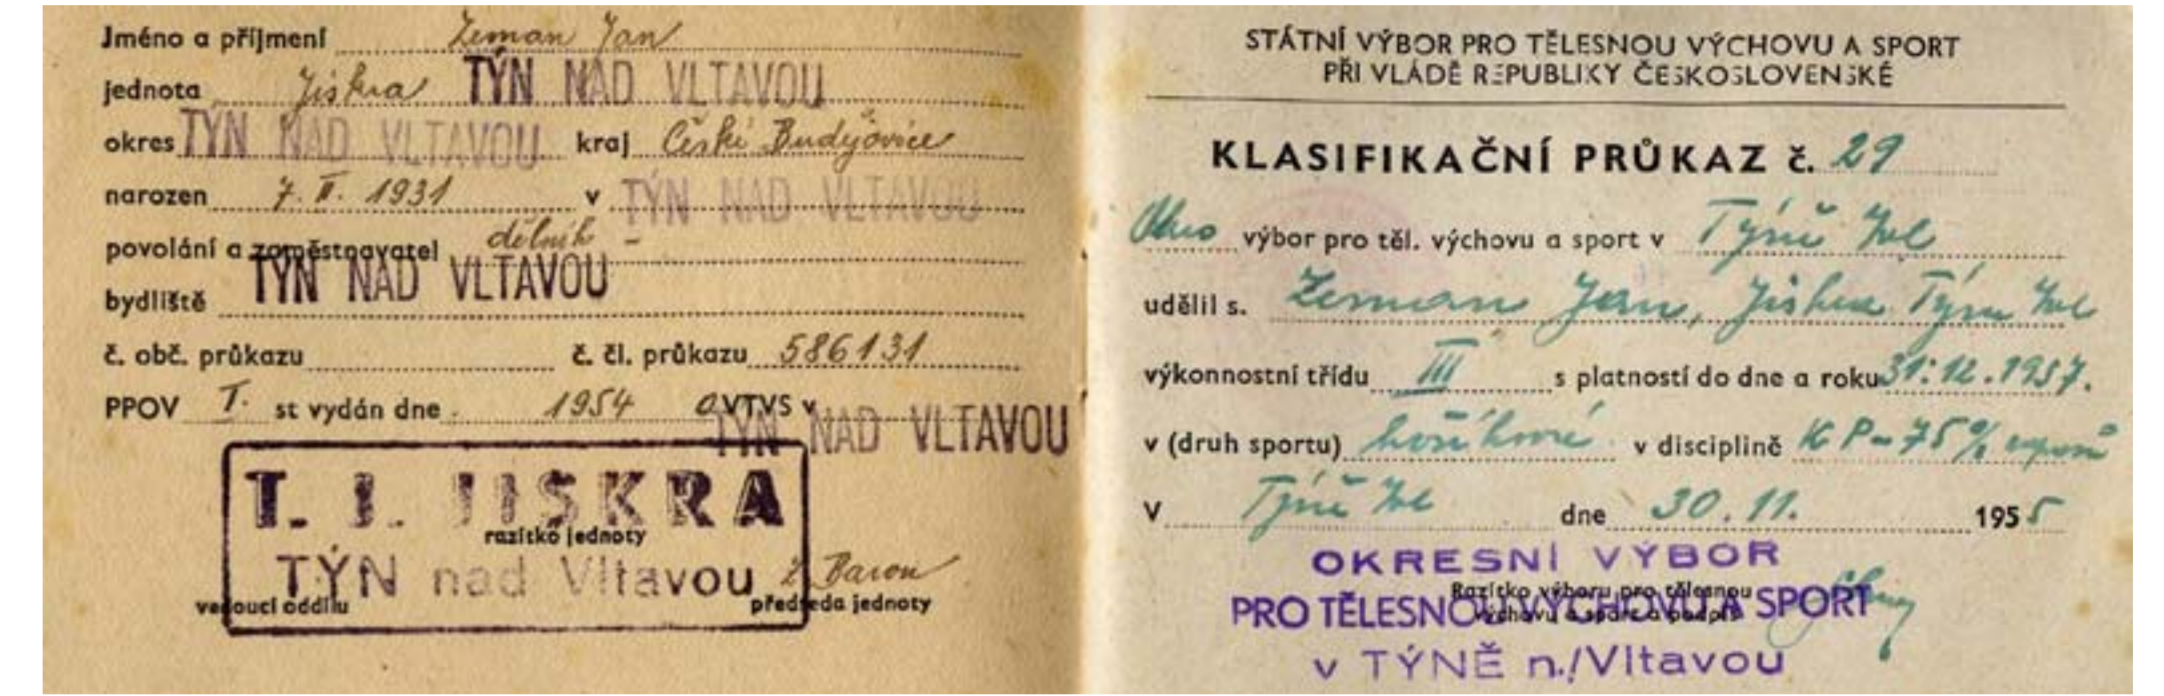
Jméno a příjmení Zeman Jan
jednota Jiskra TÝN NAD VLTAVOU
okres TÝN NAD VLTAVOU kraj České Budějovice
narozen 7. V. 1931 v TÝN NAD VLTAVOU
povolání a zaměstnavatel dělník -
bydliště TÝN NAD VLTAVOU
č. obč. průkazu
č. čl. průkazu 586131
PPOV T. st vydán dne 1954 OVTVS v TÝN NAD VLTAVOU
T. J. JISKRA
razítko jednoty
TÝN nad Vltavou
vedoucí oddílu
Z. Baron
předseda jednoty

STÁTNÍ VÝBOR PRO TĚLESNOU VÝCHOVU A SPORT
PŘI VLÁDĚ REPUBLIKY ČESKOSLOVENSKÉ

KLASIFIKAČNÍ PRŮKAZ č. 29

Okres výbor pro těl. výchovu a sport v Týně Vel
udělil s. Zeman Jan, Jiskra Týn Vel
výkonnostní třídu III s platností do dne a roku 31. 12. 1957.
v (druh sportu) kuželkové v disciplině KP-75% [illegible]
v Týně Vel dne 30. 11. 1955
OKRESNÍ VÝBOR
PRO TĚLESNOU VÝCHOVU A SPORT
v TÝNĚ n./Vltavou
Razítko výboru pro tělesnou výchovu a sport a podpis
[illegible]